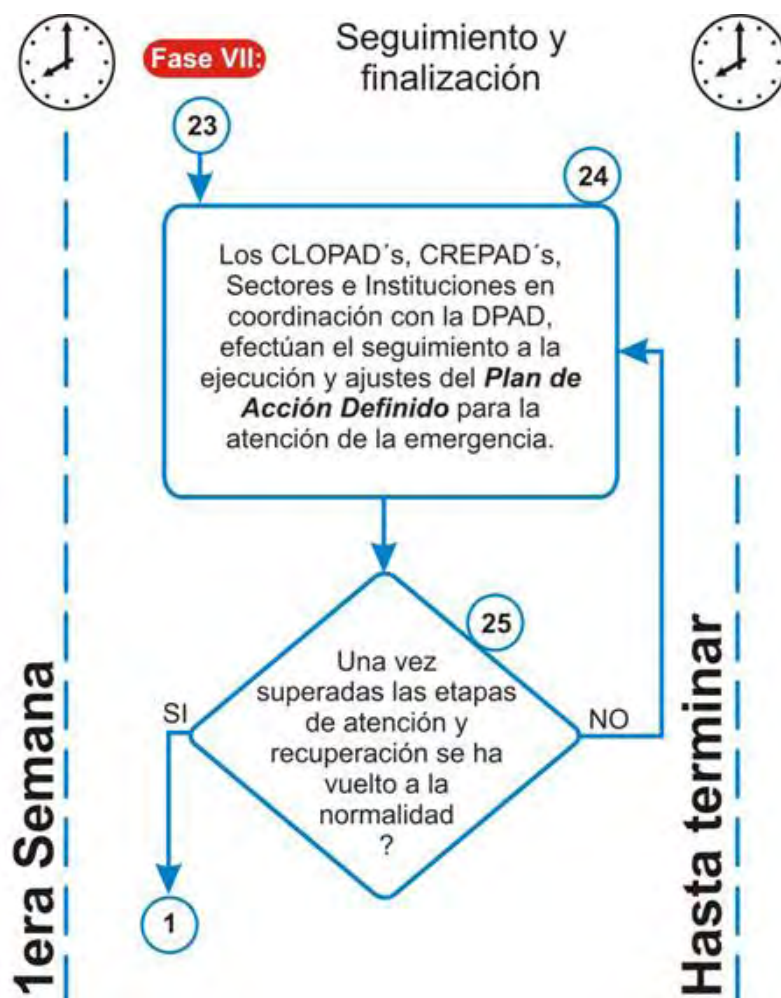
Fase VII: Seguimiento y finalización

23

24

Los CLOPAD´s, CREPAD´s, Sectores e Instituciones en coordinación con la DPAD, efectúan el seguimiento a la ejecución y ajustes del ***Plan de Acción Definido*** para la atención de la emergencia.

25

Una vez superadas las etapas de atención y recuperación se ha vuelto a la normalidad ?

SI

NO

1

1era Semana

Hasta terminar